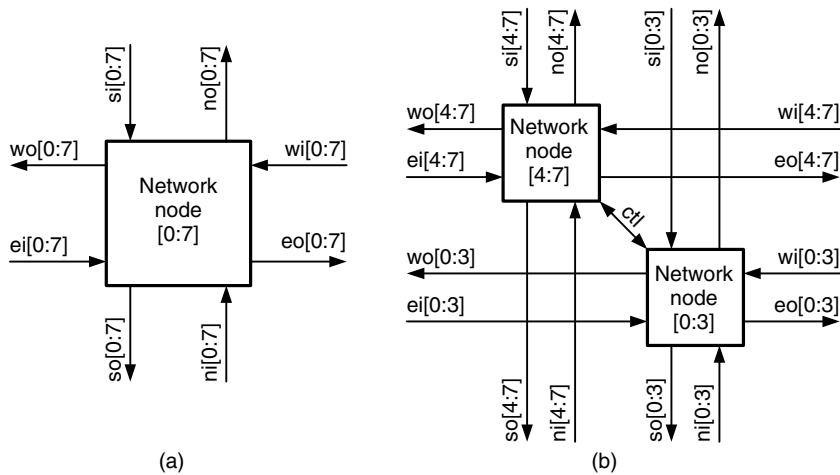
si[0:7]
no[0:7]
wo[0:7]
wi[0:7]
Network node [0:7]
ei[0:7]
eo[0:7]
so[0:7]
ni[0:7]
(a)

si[4:7]
no[4:7]
si[0:3]
no[0:3]
wo[4:7]
wi[4:7]
Network node [4:7]
ei[4:7]
eo[4:7]
ctl
wo[0:3]
wi[0:3]
Network node [0:3]
ei[0:3]
eo[0:3]
so[4:7]
ni[4:7]
so[0:3]
ni[0:3]
(b)